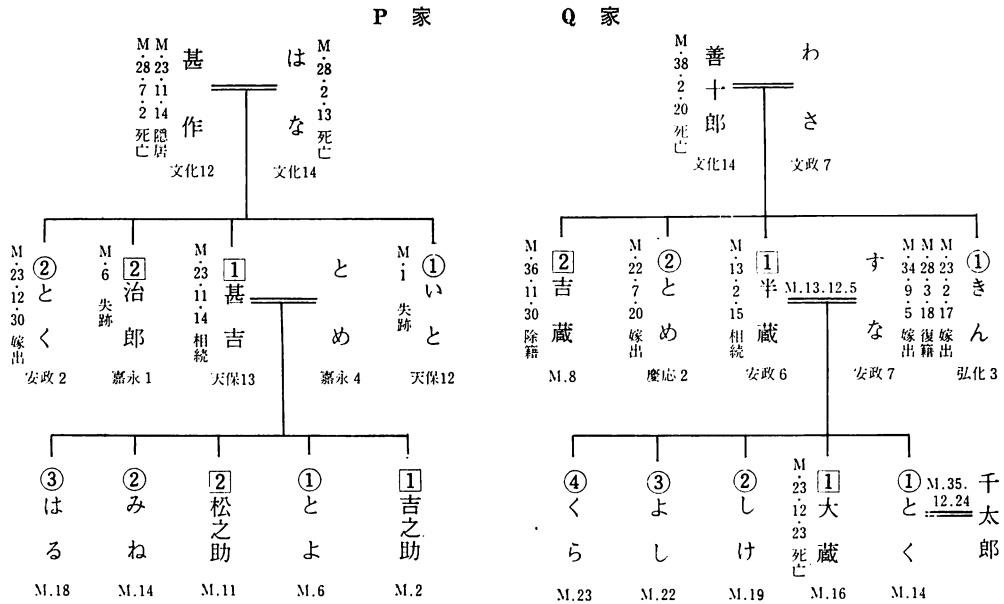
P 家

甚作
M.23.11.14 隠居
M.28.7.2 死亡
文化12

はな
M.28.2.13 死亡
文化14

②とく
M.23.12.30 嫁出
安政2

[2]治郎
M.6 失跡
嘉永1

[1]甚吉
M.23.11.14 相続
天保13

とめ
嘉永4

①いと
M.1 失跡
天保12

③はる
M.18

②みね
M.14

[2]松之助
M.11

①とよ
M.6

[1]吉之助
M.2

Q 家

善十郎
M.38.2.20 死亡
文化14

わさ
文政7

[2]吉蔵
M.36.11.30 除籍
M.8

②とめ
M.22.7.20 嫁出
慶応2

[1]半蔵
M.13.2.15 相続
安政6

M.13.12.5

すな
安政7

①きん
M.23.2.17 嫁出
M.28.3.18 復籍
M.34.9.5 嫁出
弘化3

④くら
M.23

③よし
M.22

②しけ
M.19

[1]大蔵
M.23.12.23 死亡
M.16

①とく
M.14

M.35.12.24

千太郎